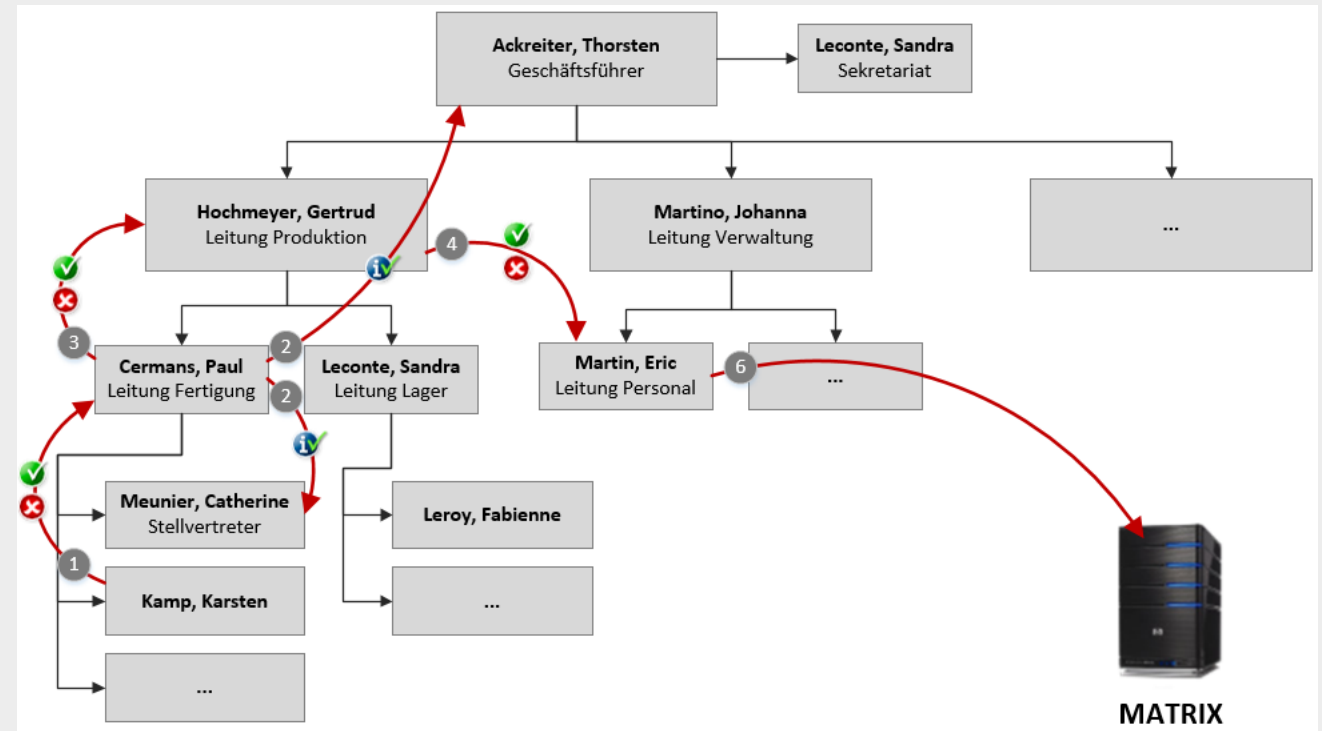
**Ackreiter, Thorsten**
Geschäftsführer

**Leconte, Sandra**
Sekretariat

**Hochmeyer, Gertrud**
Leitung Produktion

**Martino, Johanna**
Leitung Verwaltung

...

4

3

2

**Cermans, Paul**
Leitung Fertigung

2

**Leconte, Sandra**
Leitung Lager

**Martin, Eric**
Leitung Personal

6

...

**Meunier, Catherine**
Stellvertreter

**Leroy, Fabienne**

1

**Kamp, Karsten**

...

...

**MATRIX**